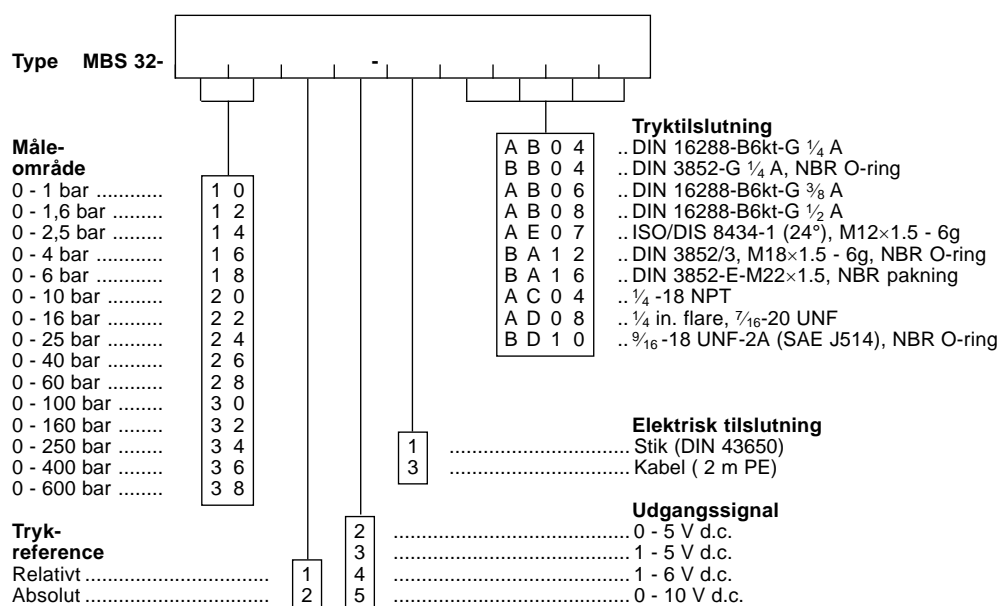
Type MBS 32- -

Måleområde

| | |
|---|---|
| 0 - 1 bar ........... | 1 0 |
| 0 - 1,6 bar ......... | 1 2 |
| 0 - 2,5 bar ......... | 1 4 |
| 0 - 4 bar ........... | 1 6 |
| 0 - 6 bar ........... | 1 8 |
| 0 - 10 bar .......... | 2 0 |
| 0 - 16 bar .......... | 2 2 |
| 0 - 25 bar .......... | 2 4 |
| 0 - 40 bar .......... | 2 6 |
| 0 - 60 bar .......... | 2 8 |
| 0 - 100 bar ........ | 3 0 |
| 0 - 160 bar ........ | 3 2 |
| 0 - 250 bar ........ | 3 4 |
| 0 - 400 bar ........ | 3 6 |
| 0 - 600 bar ........ | 3 8 |

Tryktilslutning

| | |
|---|---|
| A B 0 4 | .. DIN 16288-B6kt-G $\frac{1}{4}$ A |
| B B 0 4 | .. DIN 3852-G $\frac{1}{4}$ A, NBR O-ring |
| A B 0 6 | .. DIN 16288-B6kt-G $\frac{3}{8}$ A |
| A B 0 8 | .. DIN 16288-B6kt-G $\frac{1}{2}$ A |
| A E 0 7 | .. ISO/DIS 8434-1 (24°), M12×1.5 - 6g |
| B A 1 2 | .. DIN 3852/3, M18×1.5 - 6g, NBR O-ring |
| B A 1 6 | .. DIN 3852-E-M22×1.5, NBR pakning |
| A C 0 4 | .. $\frac{1}{4}$ -18 NPT |
| A D 0 8 | .. $\frac{1}{4}$ in. flare, $\frac{7}{16}$-20 UNF |
| B D 1 0 | .. $\frac{9}{16}$-18 UNF-2A (SAE J514), NBR O-ring |

Elektrisk tilslutning

1 ................................ Stik (DIN 43650)
3 ................................ Kabel ( 2 m PE)

Udgangssignal

2 ................................ 0 - 5 V d.c.
3 ................................ 1 - 5 V d.c.
4 ................................ 1 - 6 V d.c.
5 ................................ 0 - 10 V d.c.

Trykreference

Relativt ............................ 1
Absolut ............................ 2